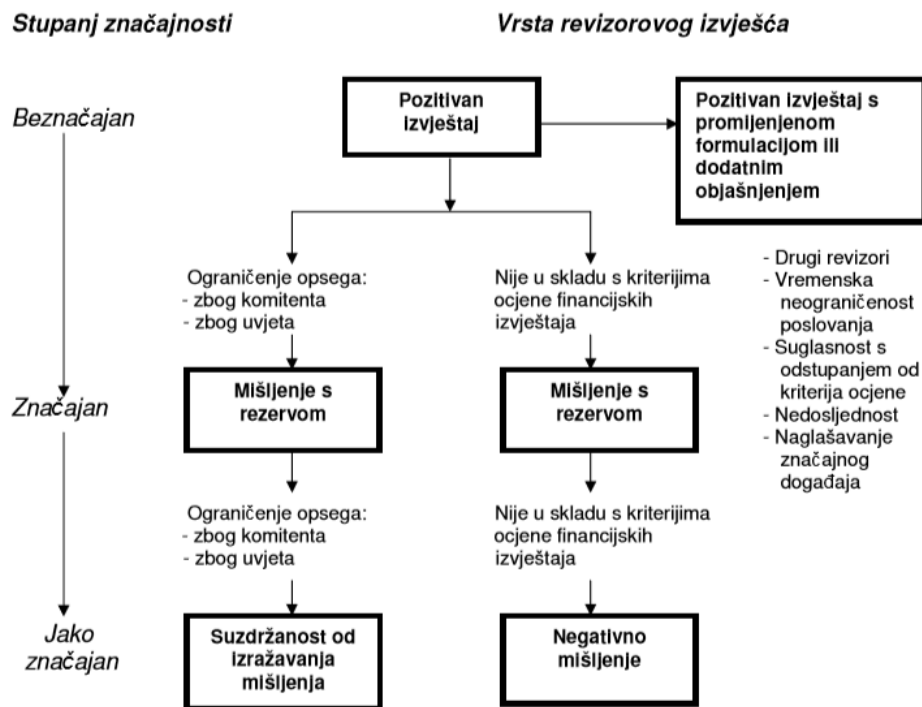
Stupanj značajnosti

Vrsta revizorovog izvješća

Beznačajan

Pozitivan izvještaj

Pozitivan izvještaj s promijenjenom formulacijom ili dodatnim objašnjenjem

Ograničenje opsega:
- zbog komitenta
- zbog uvjeta

Nije u skladu s kriterijima ocjene financijskih izvještaja

- Drugi revizori
- Vremenska neograničenost poslovanja
- Suglasnost s odstupanjem od kriterija ocjene
- Nedosljednost
- Naglašavanje značajnog događaja

Značajan

Mišljenje s rezervom

Mišljenje s rezervom

Ograničenje opsega:
- zbog komitenta
- zbog uvjeta

Nije u skladu s kriterijima ocjene financijskih izvještaja

Jako značajan

Suzdržanost od izražavanja mišljenja

Negativno mišljenje